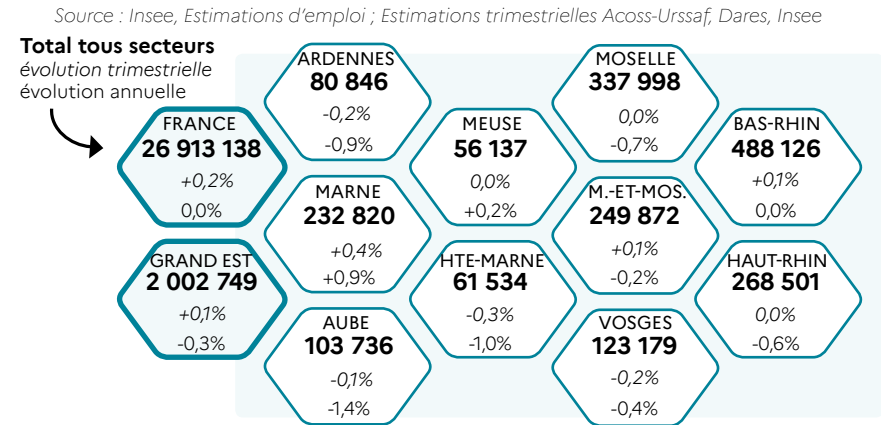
Source : Insee, Estimations d'emploi ; Estimations trimestrielles Acoss-Urssaf, Dares, Insee

Total tous secteurs
évolution trimestrielle
évolution annuelle

FRANCE
26 913 138
+0,2%
0,0%

GRAND EST
2 002 749
+0,1%
-0,3%

ARDENNES
80 846
-0,2%
-0,9%

MARNE
232 820
+0,4%
+0,9%

AUBE
103 736
-0,1%
-1,4%

MEUSE
56 137
0,0%
+0,2%

HTE-MARNE
61 534
-0,3%
-1,0%

MOSELLE
337 998
0,0%
-0,7%

M.-ET-MOS.
249 872
+0,1%
-0,2%

VOSGES
123 179
-0,2%
-0,4%

BAS-RHIN
488 126
+0,1%
0,0%

HAUT-RHIN
268 501
0,0%
-0,6%